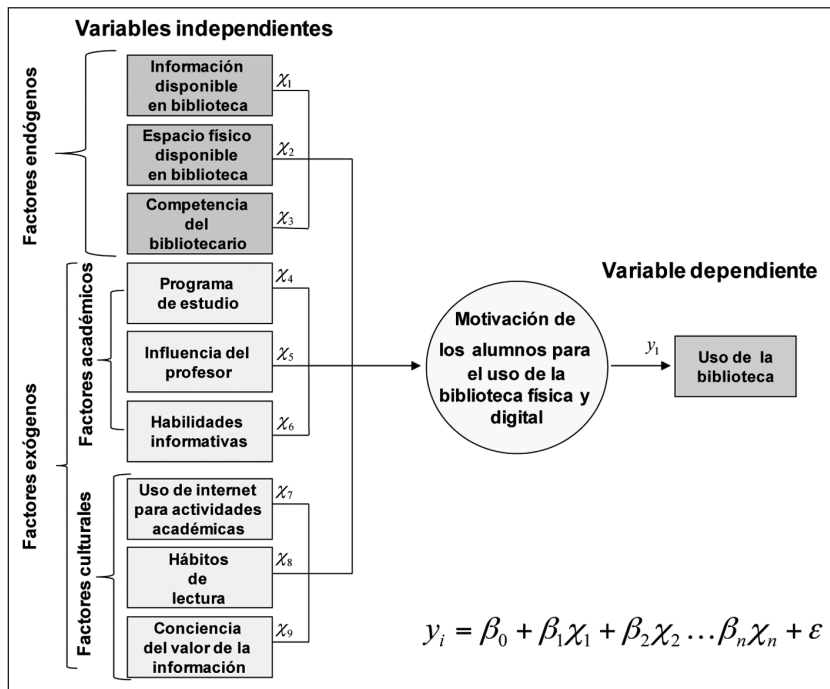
Variables independientes

Factores endógenos

Información disponible en biblioteca $\chi_1$

Espacio físico disponible en biblioteca $\chi_2$

Competencia del bibliotecario $\chi_3$

Factores exógenos

Factores académicos

Programa de estudio $\chi_4$

Influencia del profesor $\chi_5$

Habilidades informativas $\chi_6$

Factores culturales

Uso de internet para actividades académicas $\chi_7$

Hábitos de lectura $\chi_8$

Conciencia del valor de la información $\chi_9$

Motivación de los alumnos para el uso de la biblioteca física y digital

Variable dependiente

$y_1$

Uso de la biblioteca

$y_i = \beta_0 + \beta_1\chi_1 + \beta_2\chi_2 \ldots \beta_n\chi_n + \varepsilon$